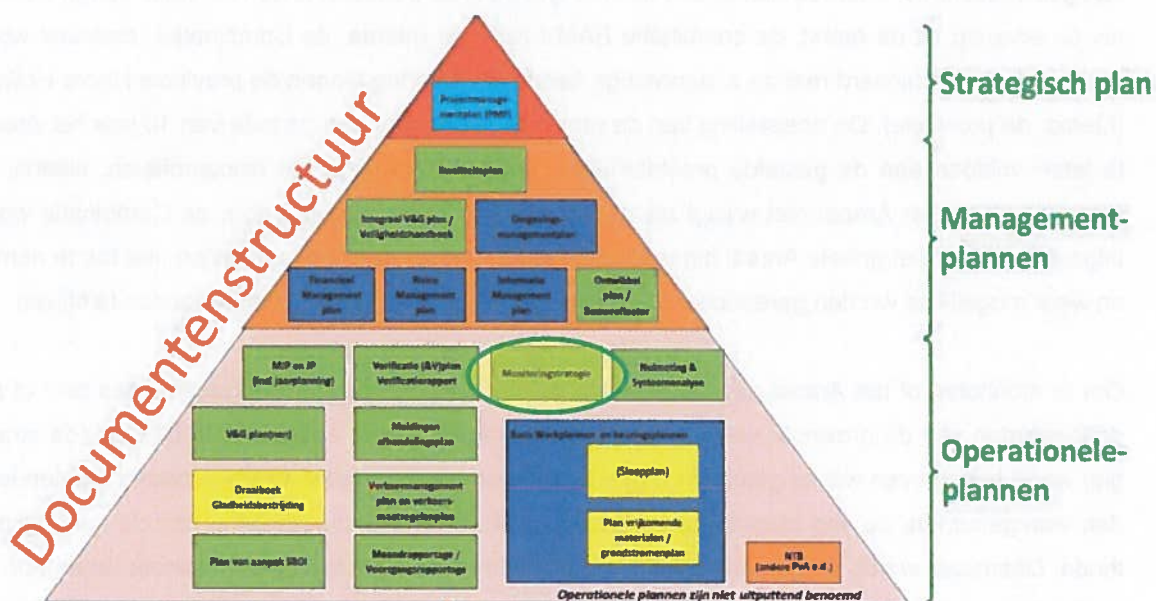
Strategisch plan

Management-plannen

Operationele-plannen

Documentenstructuur

Projectmanagementplan (PMP)

Kwaliteitsplan

Integraal V&G plan / Veiligheidshandboek

Omgevingsmanagementplan

Financieel Management plan

Risico Management plan

Informatie Management plan

Ontwikkel plan / Bouwrollator

MJP en JP (incl jaarplanning)

Verificatie (&V)plan Verificatierapport

Monitoringstrategie

Nulmeting & Systeemanalyse

V&G plan(nen)

Meldingen afhandelingplan

Basis Werkplannen en beleidsplannen

(Sloopplan)

Draaiboek Gladheidsbestrijding

Verkeersmanagement plan en verkeersmaatregelenplan

Plan vrijkomende materialen / grondstromenplan

Plan van aanpak SROI

Maandrapportage / Voortgangsrapportage

NTB (andere PvA e.d.)

Operationele plannen zijn niet uitputtend benoemd